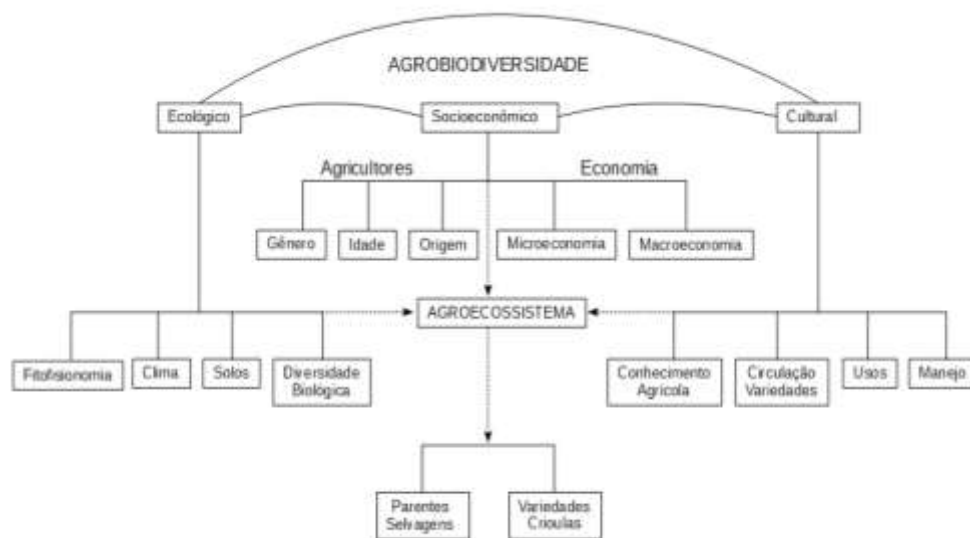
AGROBIODIVERSIDADE

Ecológico

Socioeconômico

Cultural

Agricultores

Economia

Gênero

Idade

Origem

Microeconomia

Macroeconomia

AGROECOSSISTEMA

Fitofisionomia

Clima

Solos

Diversidade Biológica

Conhecimento Agrícola

Circulação Variedades

Usos

Manejo

Parentes Selvagens

Variedades Crioulas